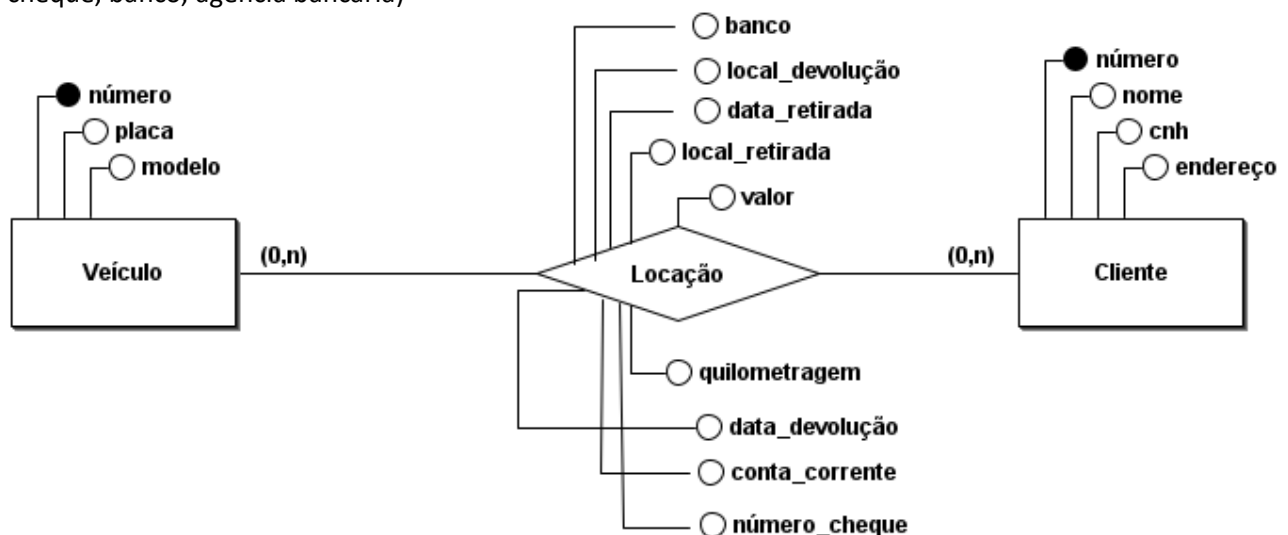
cheque, banco, agência bancária)

banco
local_devolução
data_retirada
local_retirada
valor

número
placa
modelo

Veículo

(0,n)

Locação

(0,n)

Cliente

número
nome
cnh
endereço

quilometragem
data_devolução
conta_corrente
número_cheque